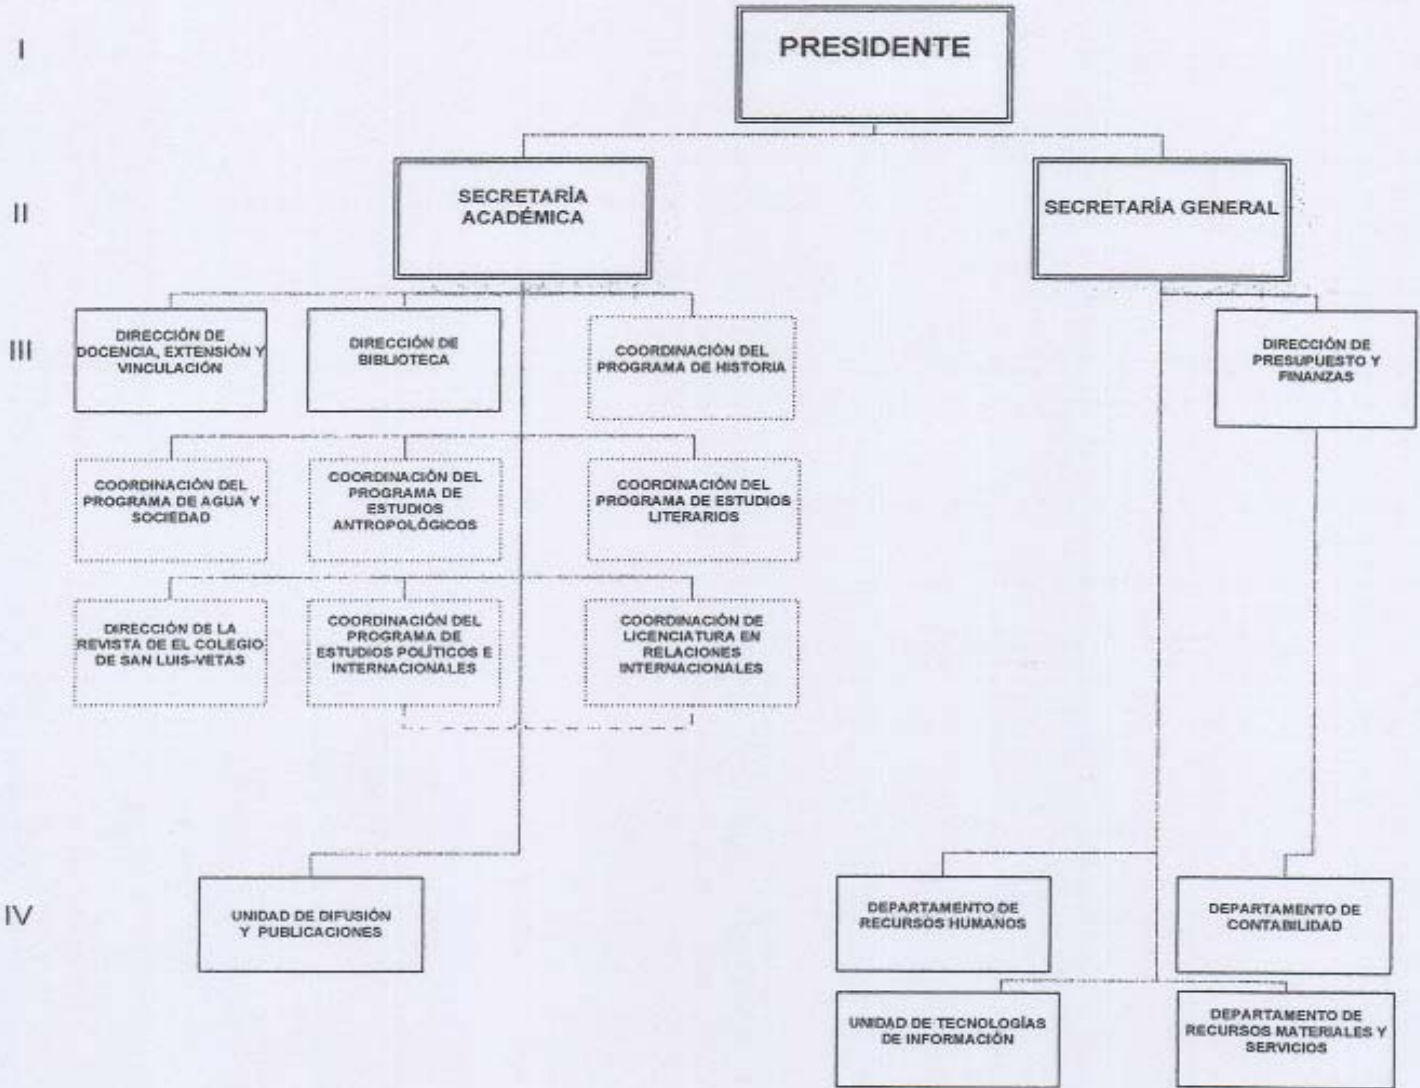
I

PRESIDENTE

II

SECRETARÍA ACADÉMICA

SECRETARÍA GENERAL

III

DIRECCIÓN DE DOCENCIA, EXTENSIÓN Y VINCULACIÓN

DIRECCIÓN DE BIBLIOTECA

COORDINACIÓN DEL PROGRAMA DE HISTORIA

DIRECCIÓN DE PRESUPUESTO Y FINANZAS

COORDINACIÓN DEL PROGRAMA DE AGUA Y SOCIEDAD

COORDINACIÓN DEL PROGRAMA DE ESTUDIOS ANTROPOLÓGICOS

COORDINACIÓN DEL PROGRAMA DE ESTUDIOS LITERARIOS

DIRECCIÓN DE LA REVISTA DE EL COLEGIO DE SAN LUIS-VETAS

COORDINACIÓN DEL PROGRAMA DE ESTUDIOS POLÍTICOS E INTERNACIONALES

COORDINACIÓN DE LICENCIATURA EN RELACIONES INTERNACIONALES

IV

UNIDAD DE DIFUSIÓN Y PUBLICACIONES

DEPARTAMENTO DE RECURSOS HUMANOS

DEPARTAMENTO DE CONTABILIDAD

UNIDAD DE TECNOLOGÍAS DE INFORMACIÓN

DEPARTAMENTO DE RECURSOS MATERIALES Y SERVICIOS